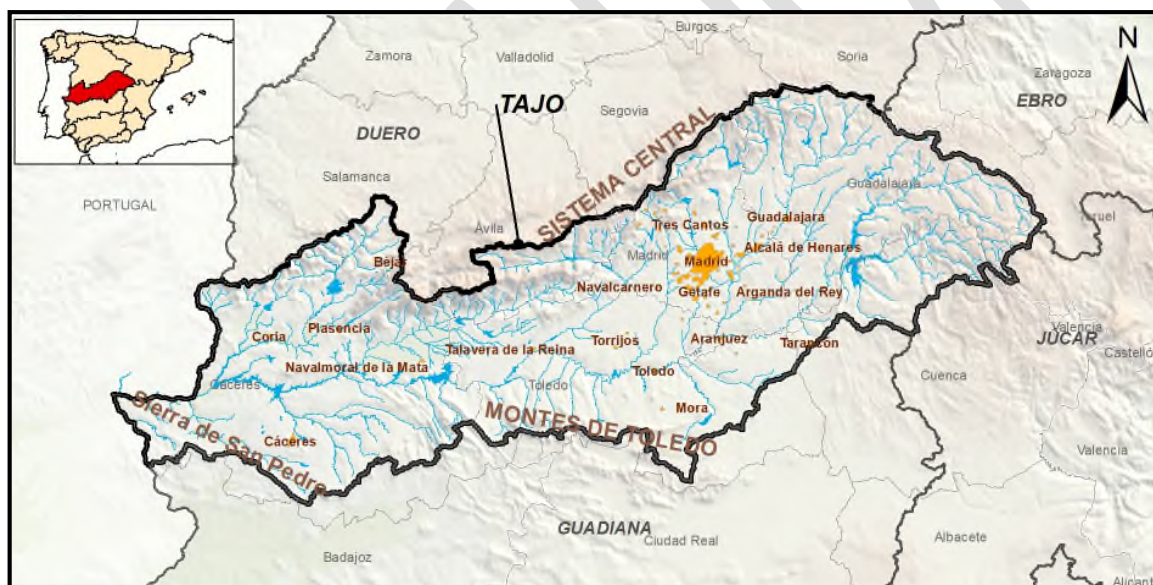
N

Burgos
Zamora
Valladolid
Soria
Zaragoza
EBRO
TAJO
DUERO
Segovia
SISTEMA CENTRAL
Salamanca
Guadalajara
PORTUGAL
Ávila
Teruel
Tres Cantos
Guadalajara
Béjar
Madrid
Madrid
Alcalá de Henares
Navalcarnero
Getafe
Arganda del Rey
Valencia
Coria
Plasencia
JÚCAR
Castelló
Talavera de la Reina
Torrijos
Aranjuez
Tarancón
Navalmoral de la Mata
Cáceres
Toledo
Toledo
Cuenca
Sierra de San Pedro
MONTES DE TOLEDO
Mora
Cáceres
Valencia
GUADIANA
Ciudad Real
Albacete
Badajoz
Alicant